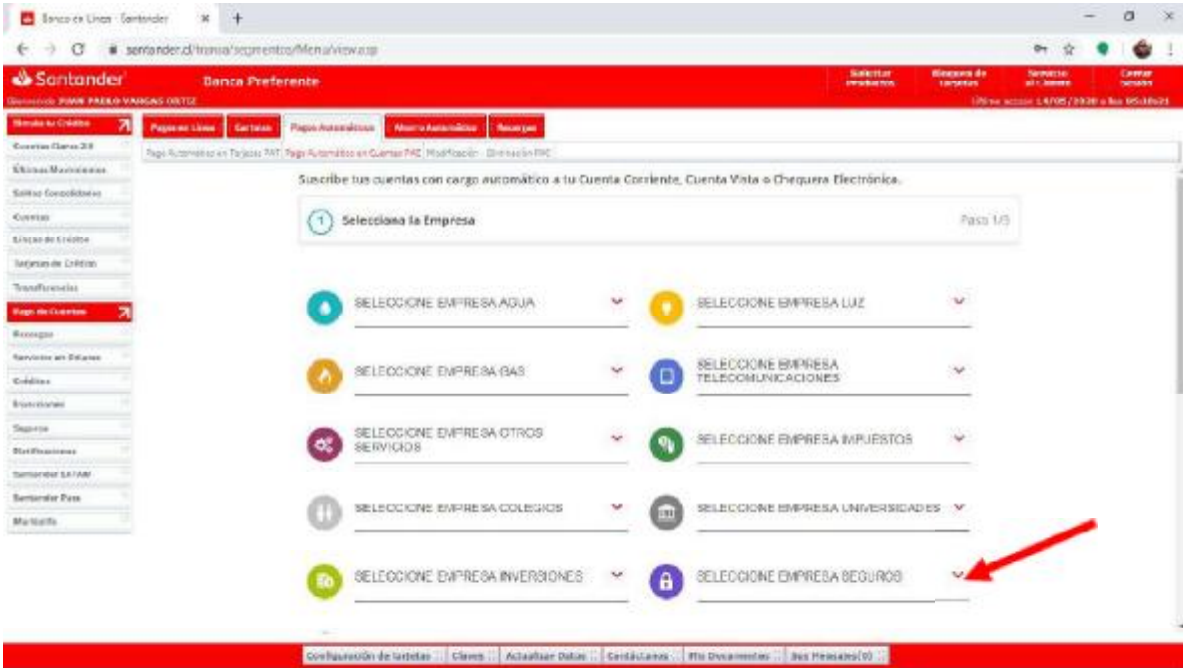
Banco en Línea - Santander ×
santander.cl/transa/segmentos/Menu/view.asp

Santander Banca Preferente
Solicitar productos | Bloqueo de tarjetas | Servicio al cliente | Cerrar sesión
Bienvenido JUAN PABLO VARGAS ORTIZ
Último acceso 14/05/2020 a las 05:10:21

Simula tu Crédito
Cuentas Claras 2.0
Últimos Movimientos
Saldos Consolidados
Cuentas
Líneas de Crédito
Tarjetas de Crédito
Transferencias
Pago de Cuentas
Recargas
Servicios en Dólares
Créditos
Inversiones
Seguros
Notificaciones
Santander LATAM
Santander Pass
Mi Perfil

Pagos en Línea | Cartolas | Pagos Automáticos | Nuevo Automático | Recargas
Pago Automático en Tarjetas PAT | Pago Automático en Cuentas PAC | Modificación | Eliminación PAC

Suscribe tus cuentas con cargo automático a tu Cuenta Corriente, Cuenta Vista o Chequera Electrónica.

1 Selecciona la Empresa Paso 1/3

SELECCIONE EMPRESA AGUA
SELECCIONE EMPRESA LUZ
SELECCIONE EMPRESA GAS
SELECCIONE EMPRESA TELECOMUNICACIONES
SELECCIONE EMPRESA OTROS SERVICIOS
SELECCIONE EMPRESA IMPUESTOS
SELECCIONE EMPRESA COLEGIOS
SELECCIONE EMPRESA UNIVERSIDADES
SELECCIONE EMPRESA INVERSIONES
SELECCIONE EMPRESA SEGUROS

Configuración de tarjetas | Claves | Actualizar Datos | Contáctanos | Mis Documentos | Sus Mensajes(0)